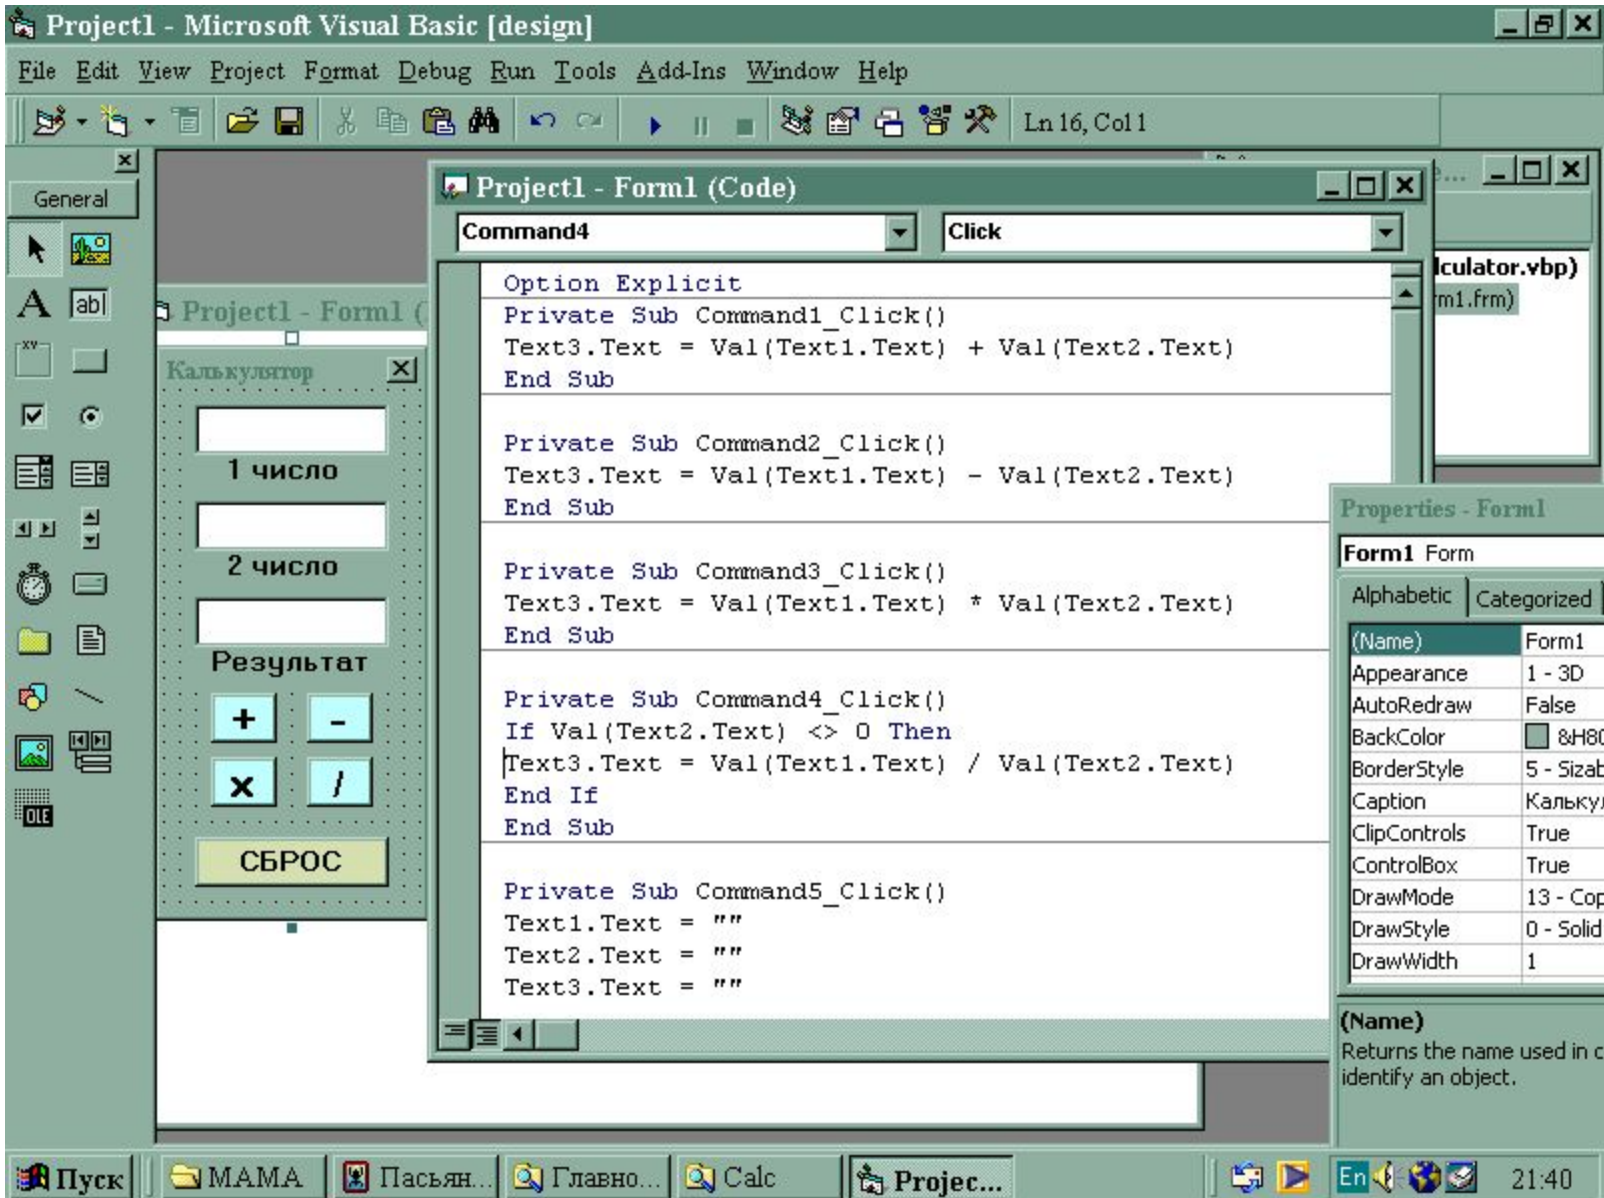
Project1 - Microsoft Visual Basic [design]

File Edit View Project Format Debug Run Tools Add-Ins Window Help

Ln 16, Col 1

General

Project1 - Form1 (

Калькулятор

1 число

2 число

Результат

+ - × /

СБРОС

Project1 - Form1 (Code)

Command4

Click

Option Explicit
Private Sub Command1_Click()
Text3.Text = Val(Text1.Text) + Val(Text2.Text)
End Sub

Private Sub Command2_Click()
Text3.Text = Val(Text1.Text) - Val(Text2.Text)
End Sub

Private Sub Command3_Click()
Text3.Text = Val(Text1.Text) * Val(Text2.Text)
End Sub

Private Sub Command4_Click()
If Val(Text2.Text) <> 0 Then
Text3.Text = Val(Text1.Text) / Val(Text2.Text)
End If
End Sub

Private Sub Command5_Click()
Text1.Text = ""
Text2.Text = ""
Text3.Text = ""

lculator.vbp)
m1.frm)

Properties - Form1

Form1 Form

Alphabetic Categorized

| (Name) | Form1 |
|---|---|
| Appearance | 1 - 3D |
| AutoRedraw | False |
| BackColor | &H80 |
| BorderStyle | 5 - Sizab |
| Caption | Калькул |
| ClipControls | True |
| ControlBox | True |
| DrawMode | 13 - Cop |
| DrawStyle | 0 - Solid |
| DrawWidth | 1 |

(Name)
Returns the name used in c identify an object.

Пуск MAMA Пасьян... Главно... Calc Projec... En 21:40